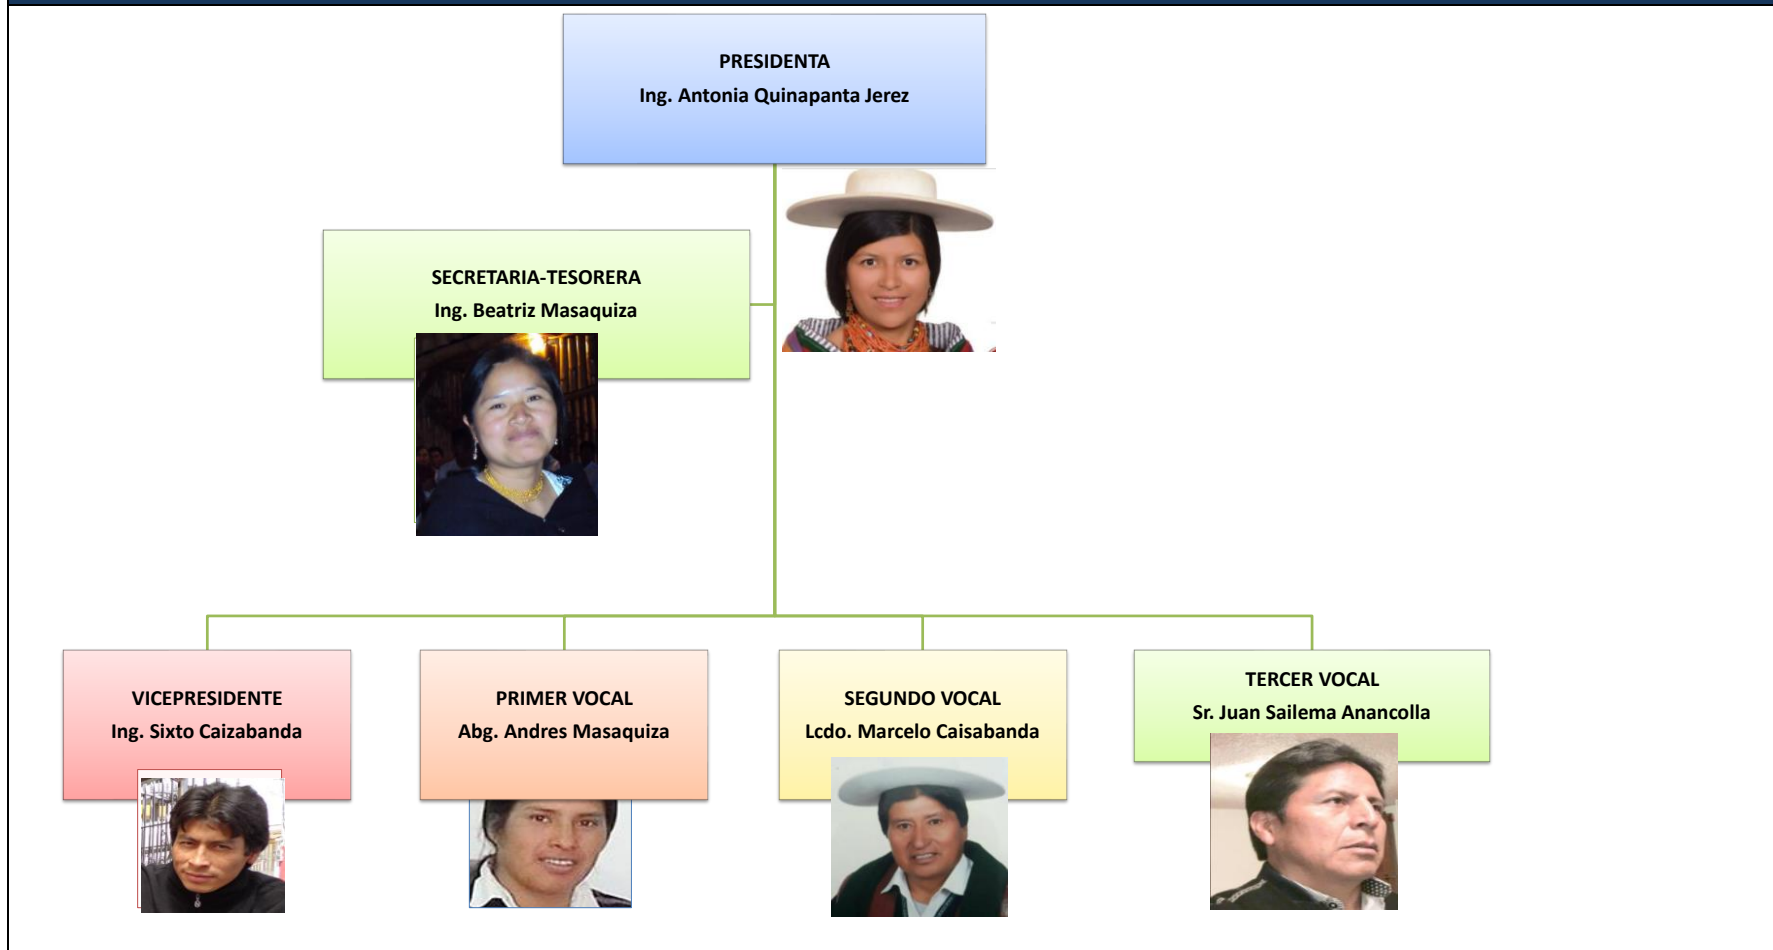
PRESIDENTA
Ing. Antonia Quinapanta Jerez

SECRETARIA-TESORERA
Ing. Beatriz Masaquiza

VICEPRESIDENTE
Ing. Sixto Caizabanda

PRIMER VOCAL
Abg. Andres Masaquiza

SEGUNDO VOCAL
Lcdo. Marcelo Caisabanda

TERCER VOCAL
Sr. Juan Sailema Anancolla